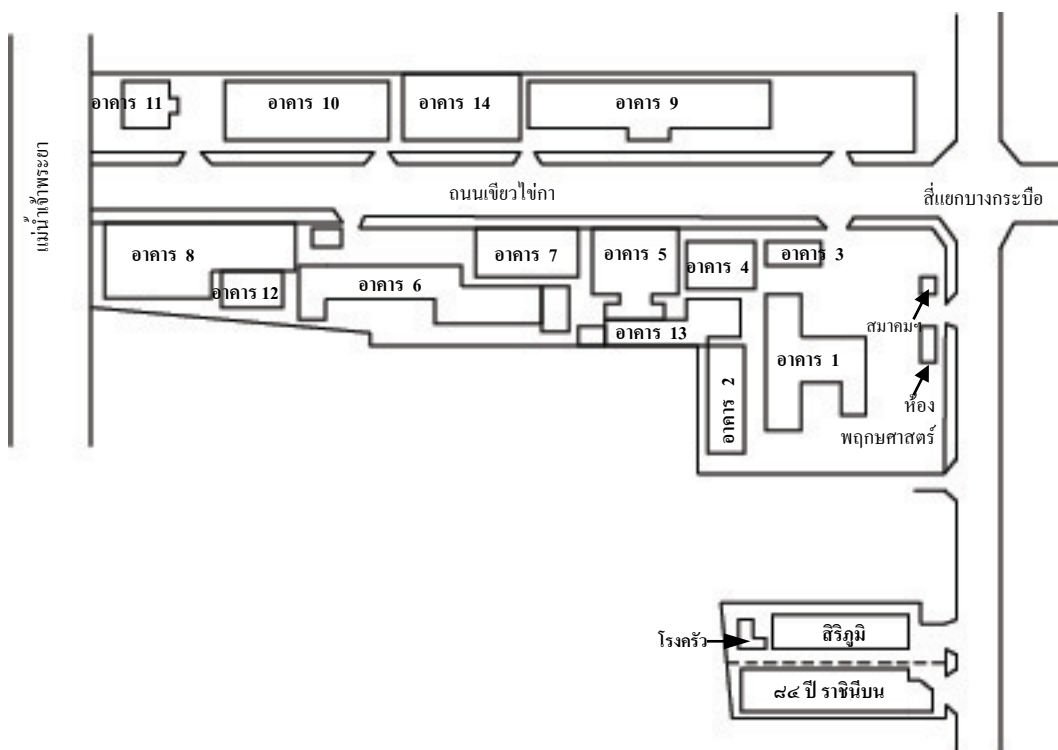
แม่น้ำเจ้าพระยา

อาคาร 11
อาคาร 10
อาคาร 14
อาคาร 9

ถนนเขียวไข่กา

สี่แยกบางกระบือ

อาคาร 8
อาคาร 12
อาคาร 6
อาคาร 7
อาคาร 5
อาคาร 4
อาคาร 3
อาคาร 13
อาคาร 1
อาคาร 2

สมาคมฯ

ห้อง
พฤกษศาสตร์

โรงครัว
สิริภูมิ
๘๔ ปี ราชินีบน